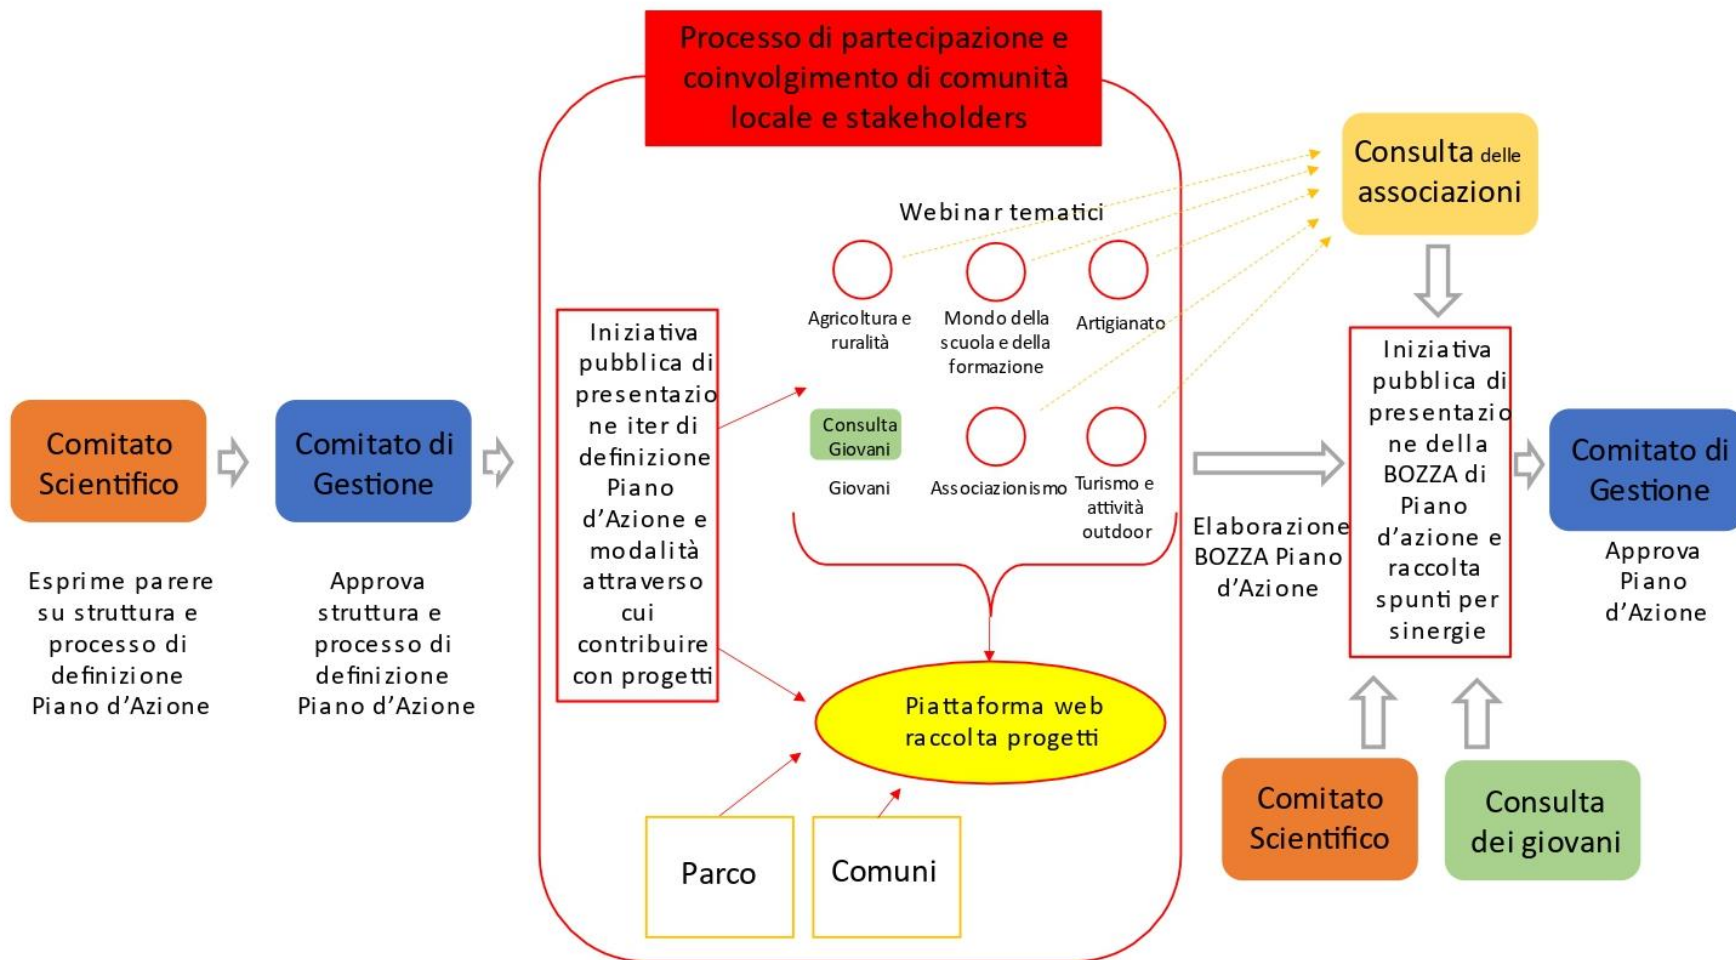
Processo di partecipazione e coinvolgimento di comunità locale e stakeholders

Comitato Scientifico

Esprime parere su struttura e processo di definizione Piano d'Azione

Comitato di Gestione

Approva struttura e processo di definizione Piano d'Azione

Iniziativa pubblica di presentazione iter di definizione Piano d'Azione e modalità attraverso cui contribuire con progetti

Webinar tematici

Agricoltura e ruralità

Mondo della scuola e della formazione

Artigianato

Consulta Giovani

Giovani

Associazionismo

Turismo e attività outdoor

Piattaforma web raccolta progetti

Parco

Comuni

Consulta delle associazioni

Elaborazione BOZZA Piano d'Azione

Iniziativa pubblica di presentazione della BOZZA di Piano d'azione e raccolta spunti per sinergie

Comitato di Gestione

Approva Piano d'Azione

Comitato Scientifico

Consulta dei giovani